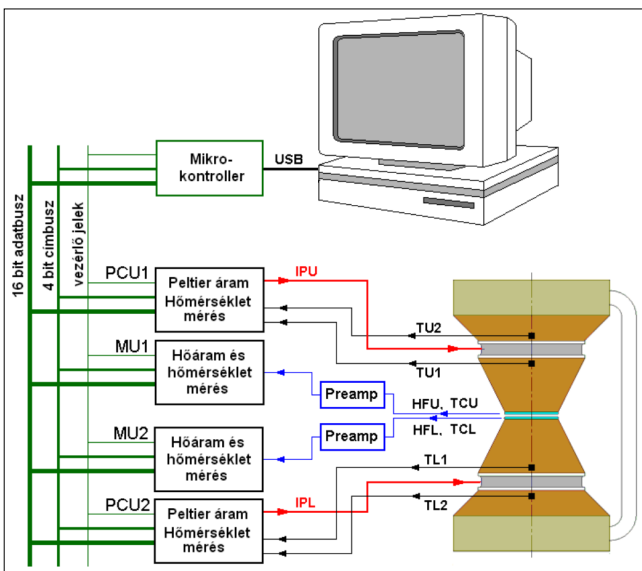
16 bit adatbusz
4 bit cimbusz
vezérlő jelek

Mikro-
kontroller

USB

PCU1
Peltier áram
Hőmérséklet
mérés

IPU

TU2

TU1

MU1
Hőáram és
hőmérséklet
mérés

Preamp

HFU, TCU

HFL, TCL

MU2
Hőáram és
hőmérséklet
mérés

Preamp

TL1

PCU2
Peltier áram
Hőmérséklet
mérés

IPL

TL2